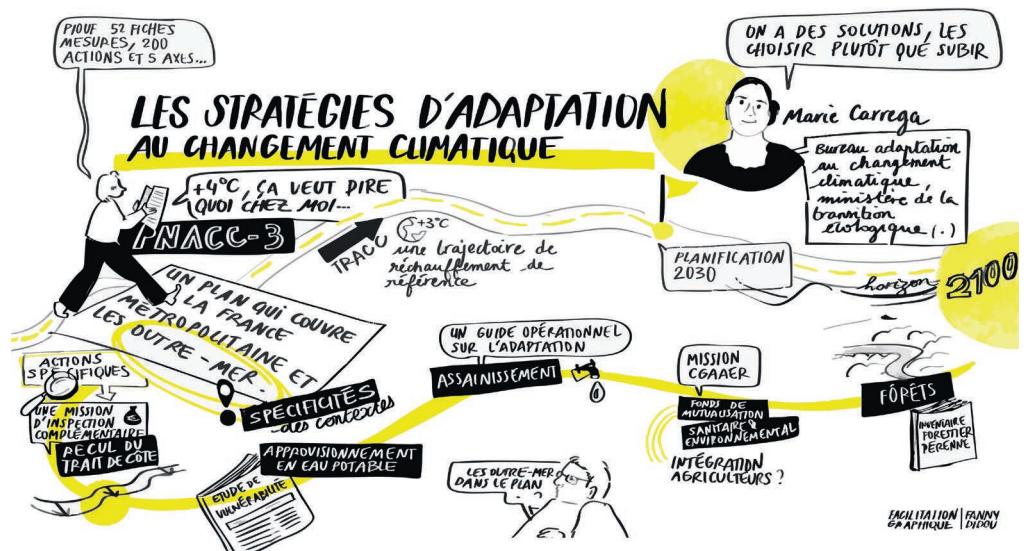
PIOUF 52 FICHES MESURES, 200 ACTIONS ET 5 AXES...

ON A DES SOLUTIONS, LES CHOISIR PLUTÔT QUE SUBIR

LES STRATÉGIES D'ADAPTATION AU CHANGEMENT CLIMATIQUE

Marie Carrega

Bureau adaptation au changement climatique ministère de la transition écologique (.)

+4°C, ÇA VEUT DIRE QUOI CHEZ MOI...

PNACC-3

TRACC

+3°C

une trajectoire de réchauffement de référence

PLANIFICATION 2030

horizon 2100

UN PLAN QUI COUVRE LA FRANCE MÉTROPOLITAINE ET LES OUTRE-MER

ACTIONS SPÉCIFIQUES

UNE MISSION D'INSPECTION COMPLÉMENTAIRE

RECUL DU TRAIT DE CÔTE

SPÉCIFICITÉS des contextes

UN GUIDE OPÉRATIONNEL SUR L'ADAPTATION

ASSAINISSEMENT

MISSION CGAAER

FONDS DE MUTUALISATION SANITAIRE & ENVIRONNEMENTAL

INTÉGRATION AGRICULTEURS ?

FORÊTS

INVENTAIRE FORESTIER PÉRENNE

APPROVISIONNEMENT EN EAU POTABLE

ÉTUDE DE VULNÉRABILITÉ

LES OUTRE-MER DANS LE PLAN

FACILITATION GRAPHIQUE | FANNY DIDOU